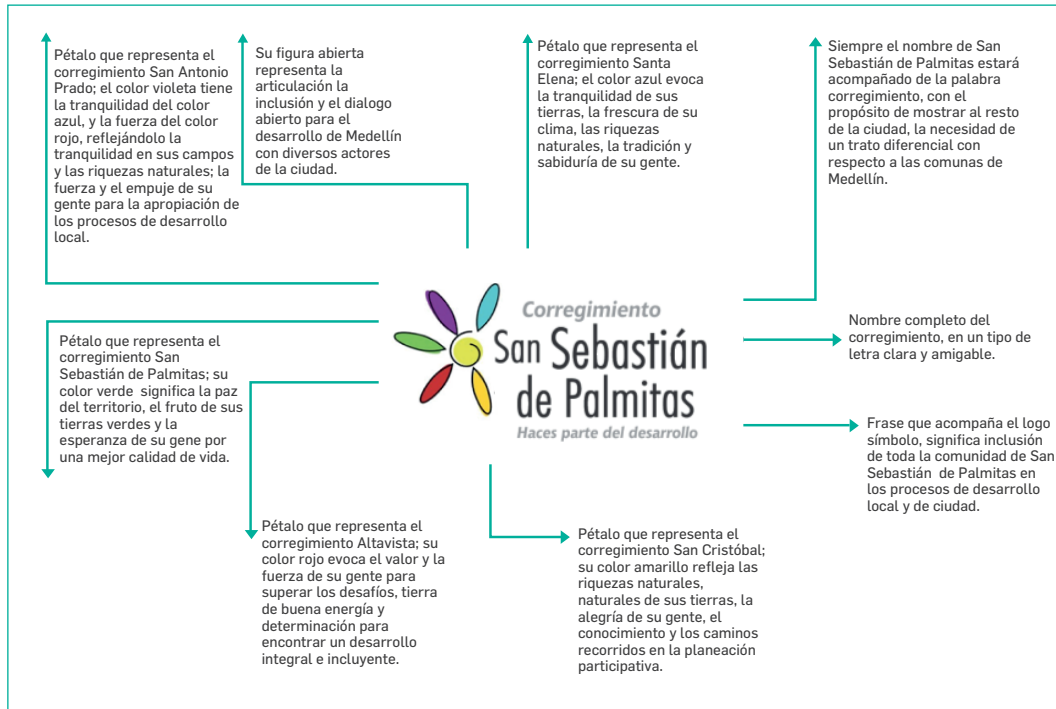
Pétalo que representa el corregimiento San Antonio Prado; el color violeta tiene la tranquilidad del color azul, y la fuerza del color rojo, reflejándolo la tranquilidad en sus campos y las riquezas naturales; la fuerza y el empuje de su gente para la apropiación de los procesos de desarrollo local.

Su figura abierta representa la articulación la inclusión y el dialogo abierto para el desarrollo de Medellín con diversos actores de la ciudad.

Pétalo que representa el corregimiento Santa Elena; el color azul evoca la tranquilidad de sus tierras, la frescura de su clima, las riquezas naturales, la tradición y sabiduría de su gente.

Siempre el nombre de San Sebastián de Palmitas estará acompañado de la palabra corregimiento, con el propósito de mostrar al resto de la ciudad, la necesidad de un trato diferencial con respecto a las comunas de Medellín.

Corregimiento
San Sebastián de Palmitas
Haces parte del desarrollo

Pétalo que representa el corregimiento San Sebastián de Palmitas; su color verde significa la paz del territorio, el fruto de sus tierras verdes y la esperanza de su gene por una mejor calidad de vida.

Nombre completo del corregimiento, en un tipo de letra clara y amigable.

Frase que acompaña el logo símbolo, significa inclusión de toda la comunidad de San Sebastián de Palmitas en los procesos de desarrollo local y de ciudad.

Pétalo que representa el corregimiento Altavista; su color rojo evoca el valor y la fuerza de su gente para superar los desafíos, tierra de buena energía y determinación para encontrar un desarrollo integral e incluyente.

Pétalo que representa el corregimiento San Cristóbal; su color amarillo refleja las riquezas naturales, naturales de sus tierras, la alegría de su gente, el conocimiento y los caminos recorridos en la planeación participativa.